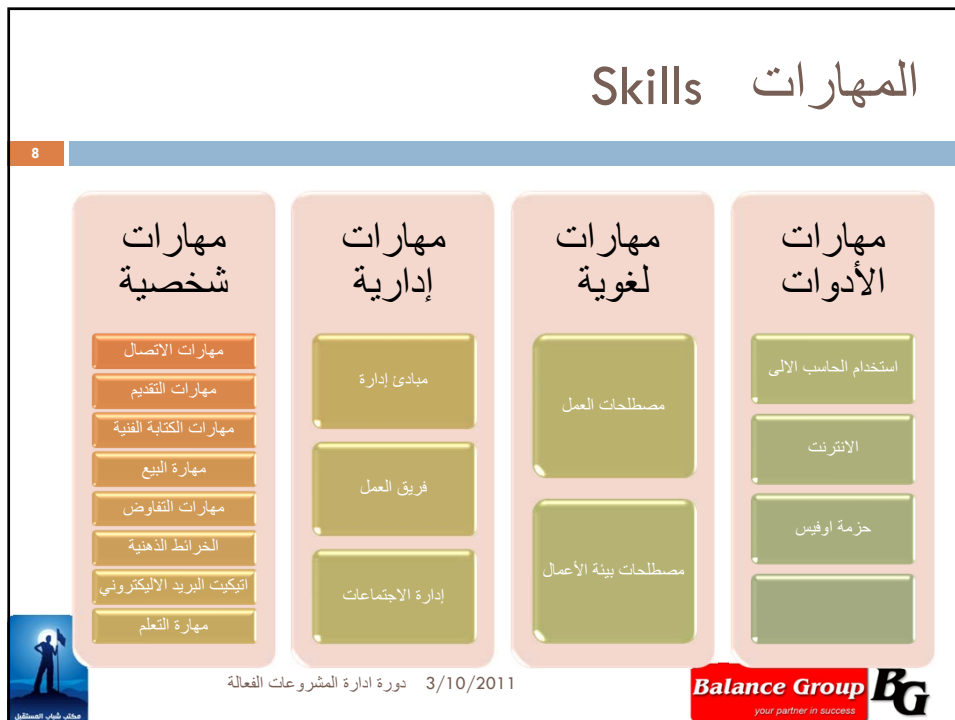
Skills المهارات

8

مهارات الأدوات

استخدام الحاسب الالى

الانترنت

حزمة اوفيس

مهارات لغوية

مصطلحات العمل

مصطلحات بيئة الأعمال

مهارات إدارية

مبادئ إدارة

فريق العمل

إدارة الاجتماعات

مهارات شخصية

مهارات الاتصال

مهارات التقديم

مهارات الكتابة الفنية

مهارة البيع

مهارات التفاوض

الخرائط الذهنية

اتيكيت البريد الاليكتروني

مهارة التعلم

مكتب شباب المستقبل

3/10/2011 دورة ادارة المشروعات الفعالة

Balance Group
your partner in success
BG